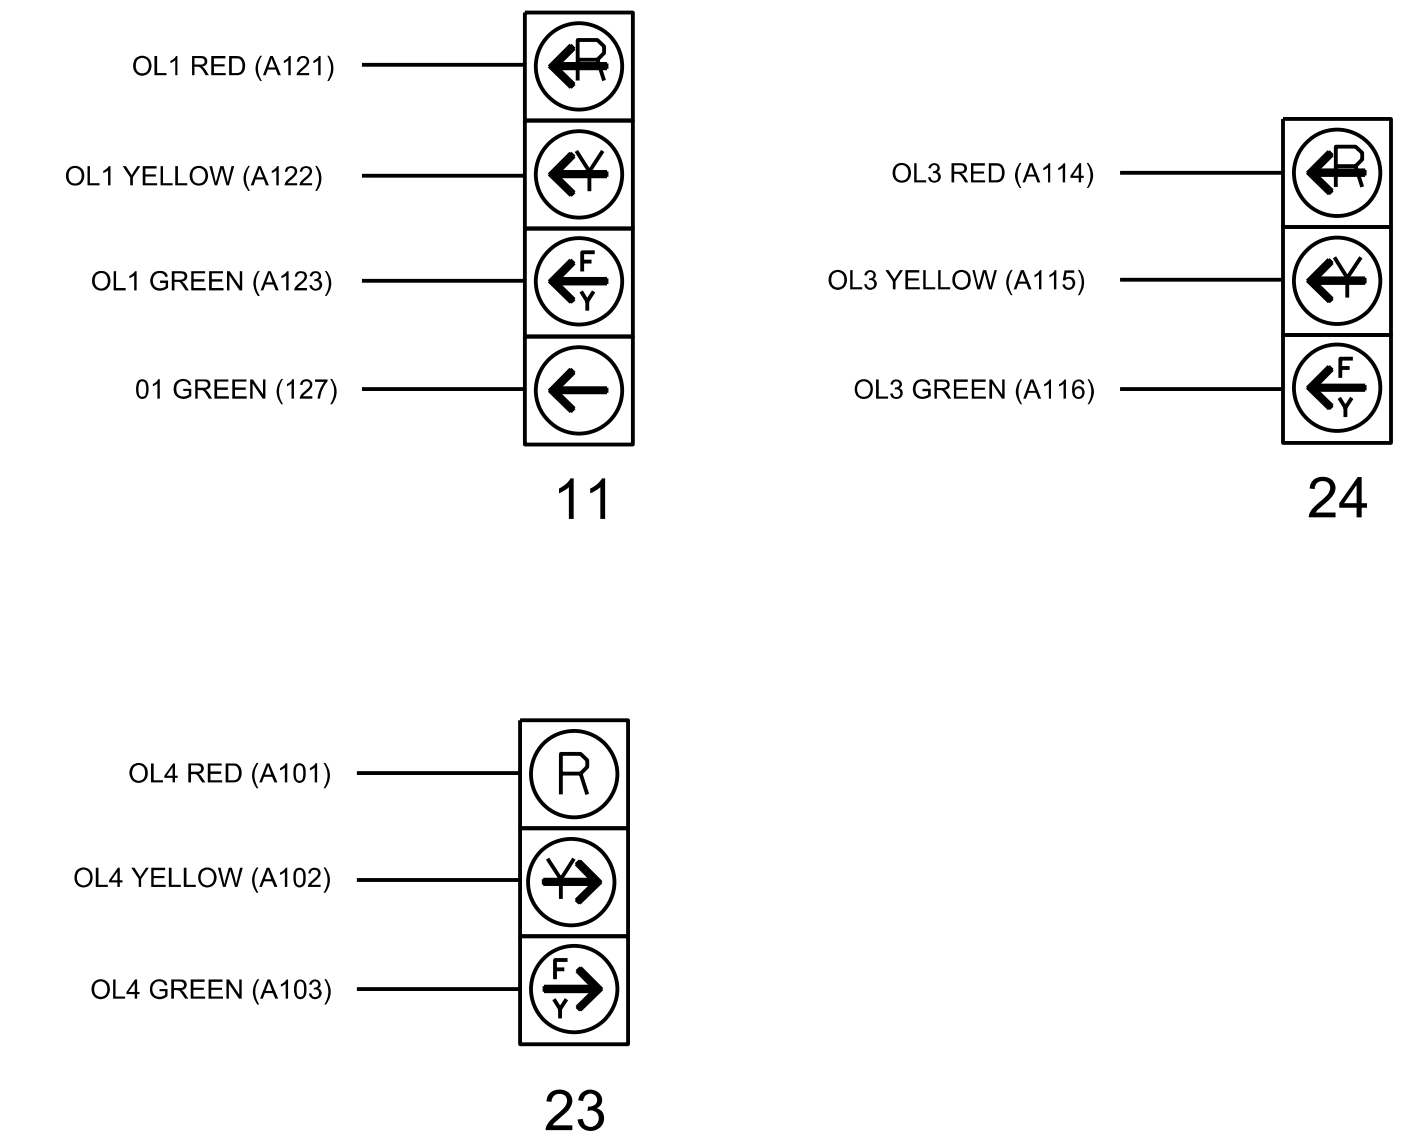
OL1 RED (A121)

R

OL1 YELLOW (A122)

Y

OL1 GREEN (A123)

F
Y

01 GREEN (127)

11

OL3 RED (A114)

R

OL3 YELLOW (A115)

Y

OL3 GREEN (A116)

F
Y

24

OL4 RED (A101)

R

OL4 YELLOW (A102)

Y

OL4 GREEN (A103)

F
Y

23